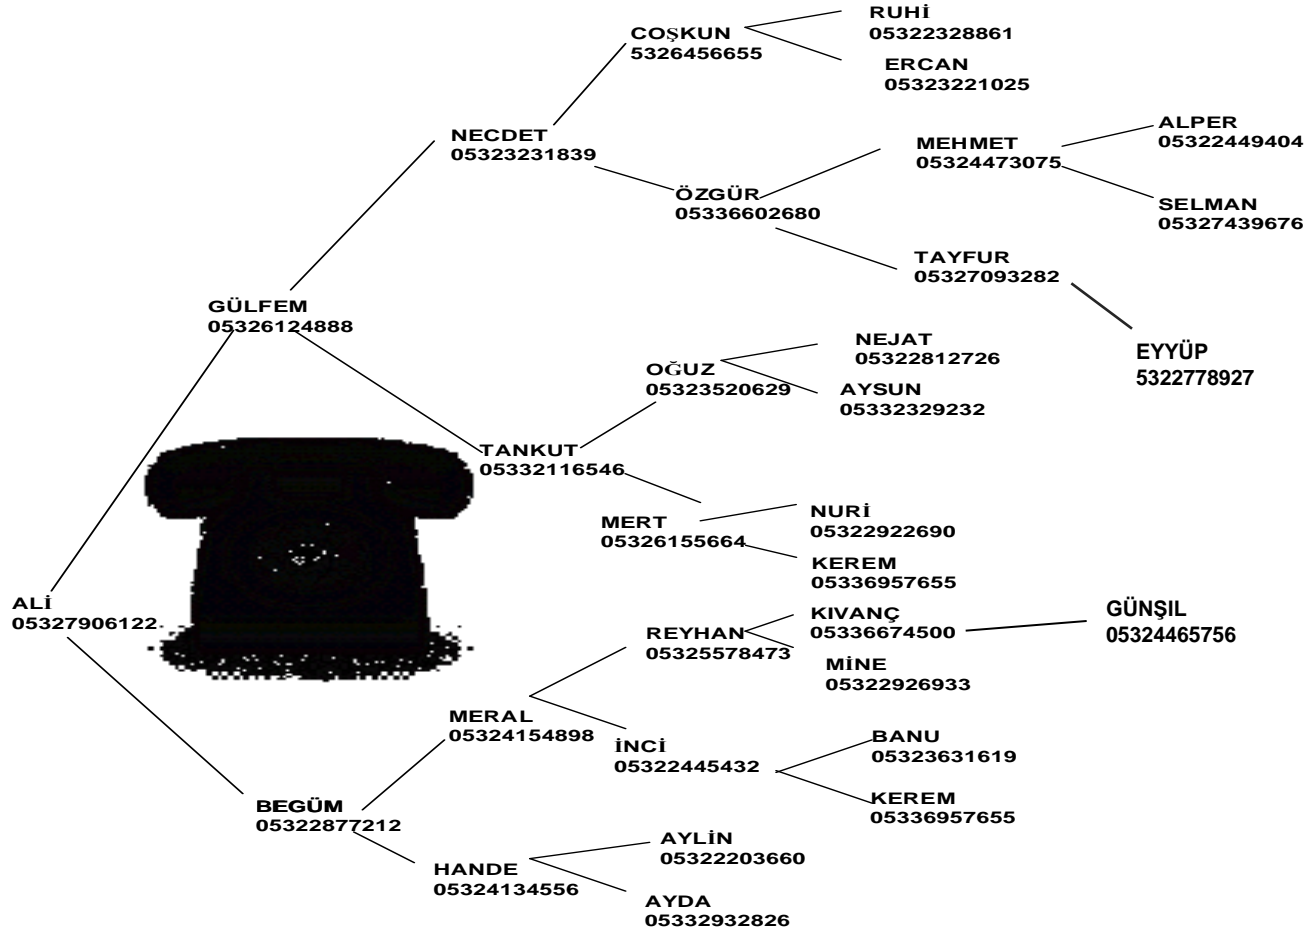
COŞKUN
5326456655

RUHİ
05322328861

ERCAN
05323221025

NECDET
05323231839

MEHMET
05324473075

ALPER
05322449404

SELMAN
05327439676

ÖZGÜR
05336602680

TAYFUR
05327093282

EYYÜP
5322778927

GÜLFEM
05326124888

NEJAT
05322812726

OĞUZ
05323520629

AYSUN
05332329232

TANKUT
05332116546

MERT
05326155664

NURİ
05322922690

KEREM
05336957655

ALİ
05327906122

KIVANÇ
05336674500

GÜNŞIL
05324465756

REYHAN
05325578473

MİNE
05322926933

MERAL
05324154898

İNCİ
05322445432

BANU
05323631619

KEREM
05336957655

BEGÜM
05322877212

HANDE
05324134556

AYLİN
05322203660

AYDA
05332932826